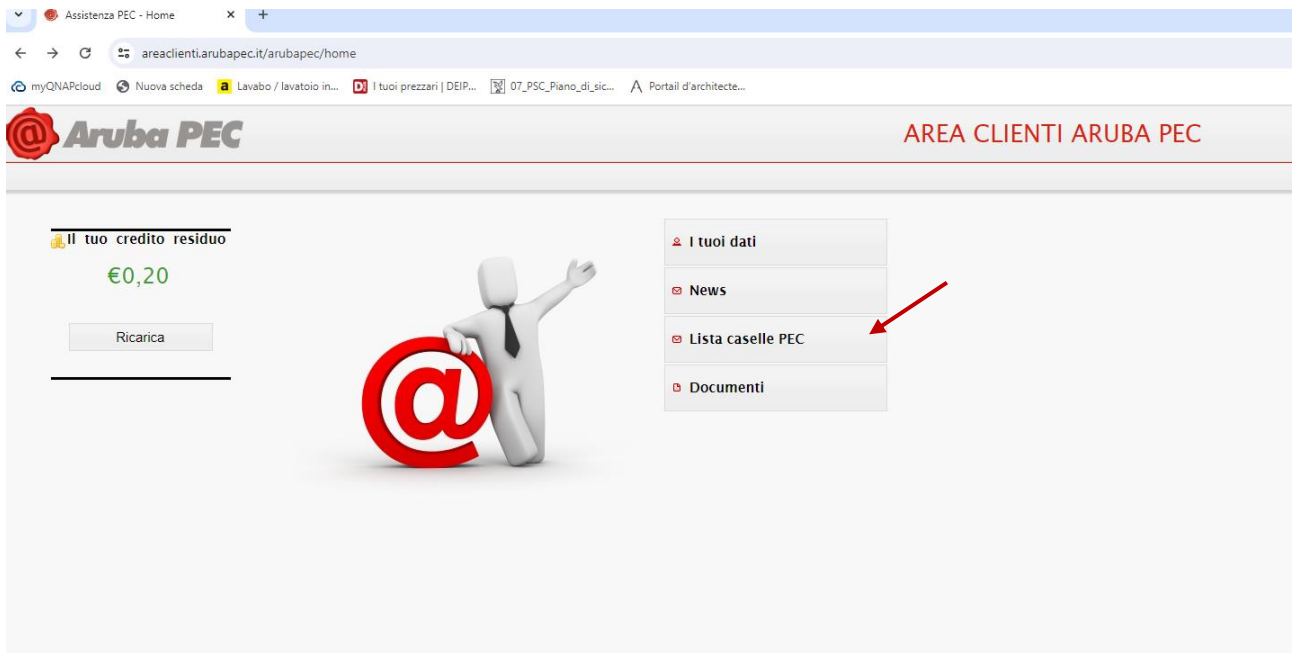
Assistenza PEC - Home

areaclienti.arubapec.it/arubapec/home

myQNAPcloud Nuova scheda Lavabo / lavatoio in... I tuoi prezzari | DEIP... 07_PSC_Piano_di_sic... Portail d'architecte...

Aruba PEC

AREA CLIENTI ARUBA PEC

Il tuo credito residuo

€0,20

Ricarica

I tuoi dati

News

Lista caselle PEC

Documenti